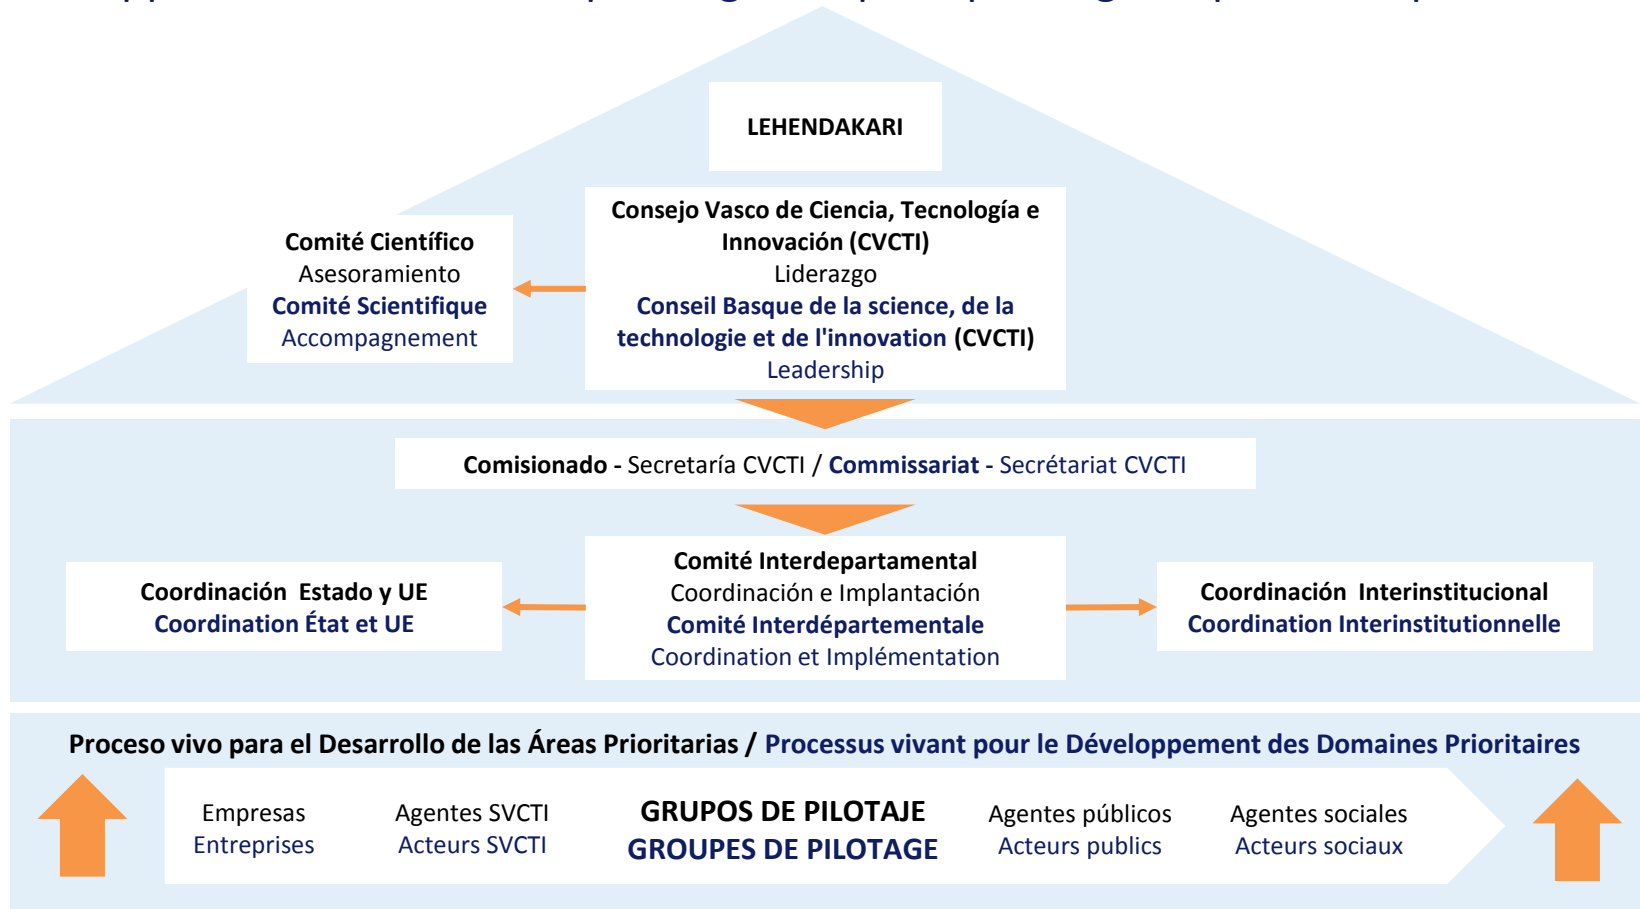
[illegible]

LEHENDAKARI

Consejo Vasco de Ciencia, Tecnología e Innovación (CVCTI)
Liderazgo
Conseil Basque de la science, de la technologie et de l'innovation (CVCTI)
Leadership

Comité Científico
Asesoramiento
Comité Scientifique
Accompagnement

Comisionado - Secretaría CVCTI / Commissariat - Secrétariat CVCTI

Coordinación Estado y UE
Coordination État et UE

Comité Interdepartamental
Coordinación e Implantación
Comité Interdépartementale
Coordination et Implémentation

Coordinación Interinstitucional
Coordination Interinstitutionnelle

Proceso vivo para el Desarrollo de las Áreas Prioritarias / Processus vivant pour le Développement des Domaines Prioritaires

Empresas
Entreprises

Agentes SVCTI
Acteurs SVCTI

GRUPOS DE PILOTAJE
GROUPES DE PILOTAGE

Agentes públicos
Acteurs publics

Agentes sociales
Acteurs sociaux